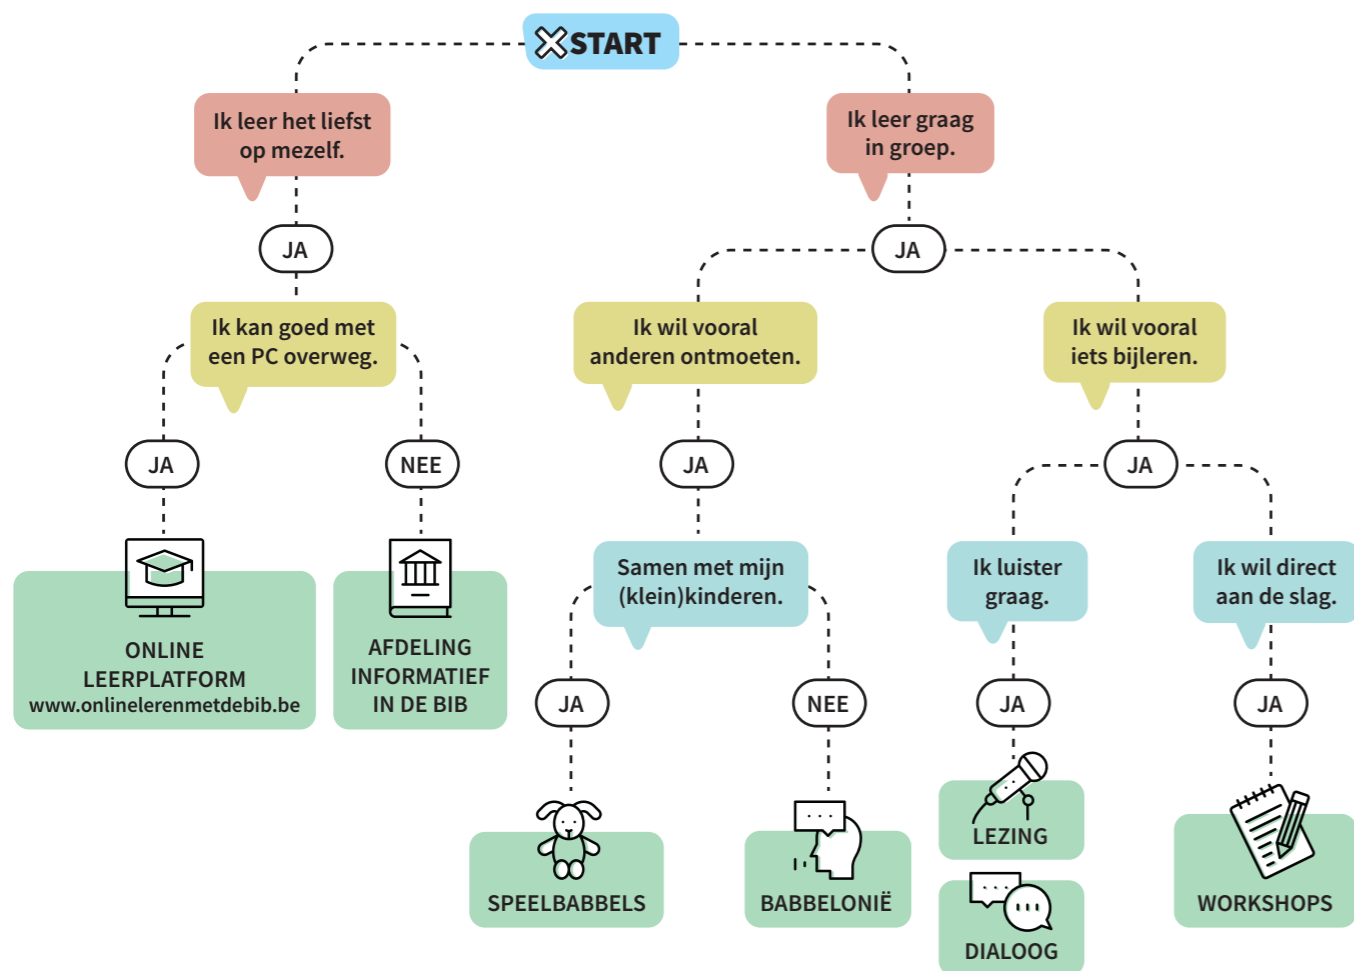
START

Ik leer het liefst op mezelf.

Ik leer graag in groep.

JA

JA

Ik kan goed met een PC overweg.

Ik wil vooral anderen ontmoeten.

Ik wil vooral iets bijleren.

JA

NEE

JA

JA

ONLINE LEERPLATFORM www.onlinelerenmetdebib.be

AFDELING INFORMATIEF IN DE BIB

Samen met mijn (klein)kinderen.

Ik luister graag.

Ik wil direct aan de slag.

JA

NEE

JA

JA

LEZING

SPEELBABBELS

BABBELONIË

WORKSHOPS

DIALOOG